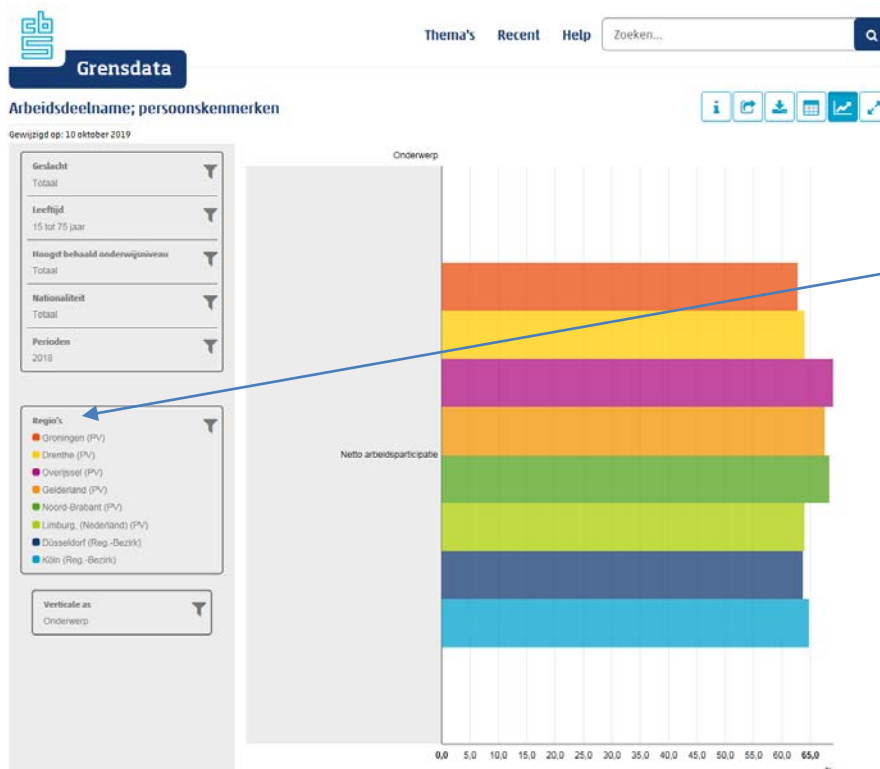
Grensdata

Thema's Recent Help Zoeken...

Arbeidsdeelname; persoonskenmerken

Gewijzigd op: 10 oktober 2019

Geslacht
Totaal

Leeftijd
15 tot 75 jaar

Hoogst behaald onderwijsniveau
Totaal

Nationaliteit
Totaal

Perioden
2018

Regio's
Groningen (PV)
Drenthe (PV)
Overijssel (PV)
Gelderland (PV)
Noord-Brabant (PV)
Limburg, (Nederland) (PV)
Düsseldorf (Reg.-Bezirk)
Köln (Reg.-Bezirk)

Verticale as
Onderwerp

Onderwerp

Netto arbeidsparticipatie

0,0 5,0 10,0 15,0 20,0 25,0 30,0 35,0 40,0 45,0 50,0 55,0 60,0 65,0